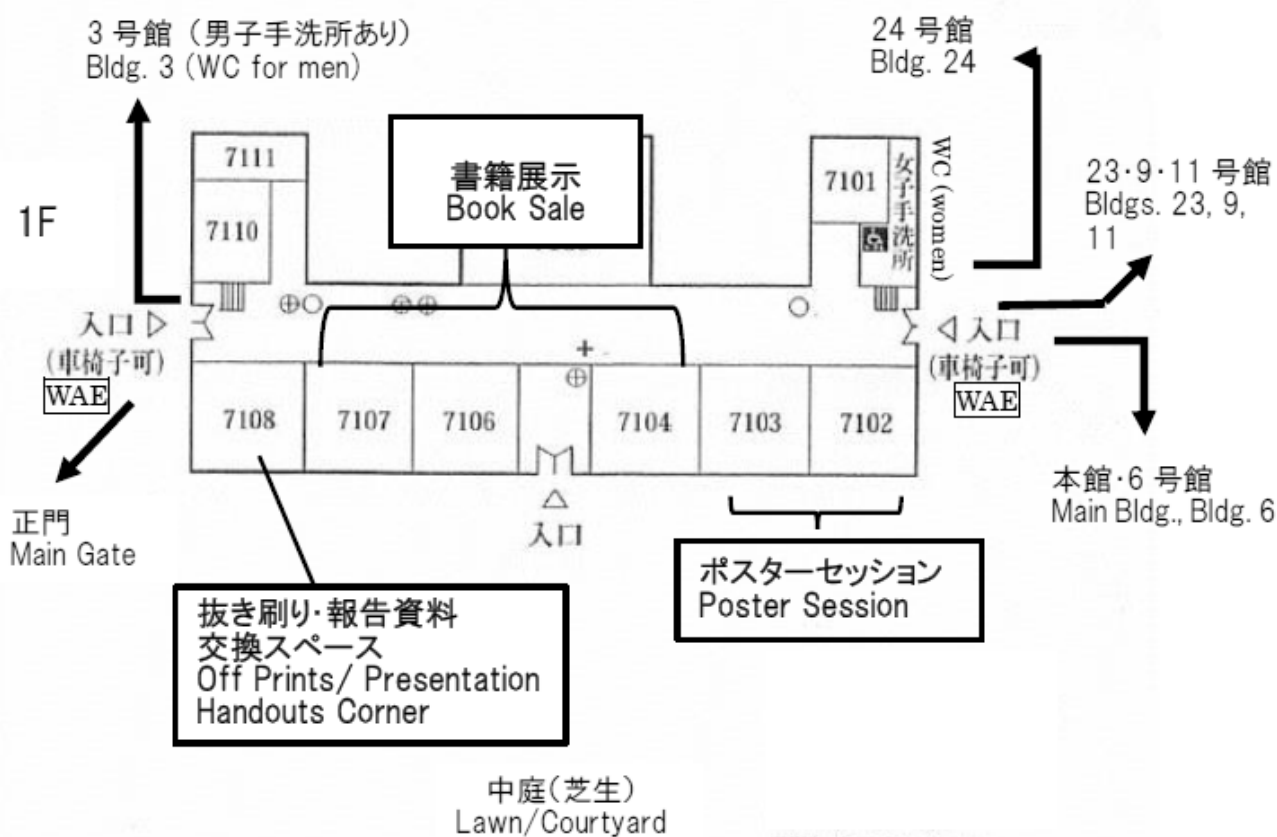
3 号館（男子手洗所あり）
Bldg. 3 (WC for men)

24 号館
Bldg. 24

1F

7111

7110

書籍展示
Book Sale

7101

女子手洗所
WC (women)

23･9･11 号館
Bldgs. 23, 9, 11

入口 ▷
(車椅子可)
WAE

◁ 入口
(車椅子可)
WAE

7108 | 7107 | 7106 | 7104 | 7103 | 7102

入口

正門
Main Gate

本館･6 号館
Main Bldg., Bldg. 6

ポスターセッション
Poster Session

抜き刷り･報告資料
交換スペース
Off Prints/ Presentation
Handouts Corner

中庭(芝生)
Lawn/Courtyard